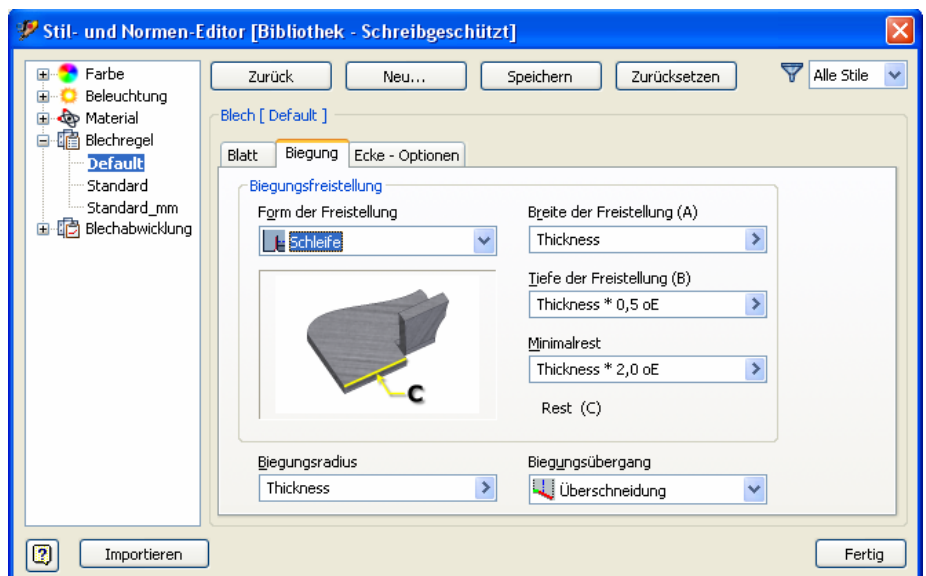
Stil- und Normen-Editor [Bibliothek - Schreibgeschützt]

Farbe
Beleuchtung
Material
Blechregel
Default
Standard
Standard_mm
Blechabwicklung

Zurück
Neu...
Speichern
Zurücksetzen
Alle Stile

Blech [ Default ]

Blatt
Biegung
Ecke - Optionen

Biegungsfreistellung
Form der Freistellung
Schleife
Breite der Freistellung (A)
Thickness
Tiefe der Freistellung (B)
Thickness * 0,5 oE
Minimalrest
Thickness * 2,0 oE
Rest (C)
C

Biegungsradius
Thickness
Biegungsübergang
Überschneidung

?
Importieren
Fertig